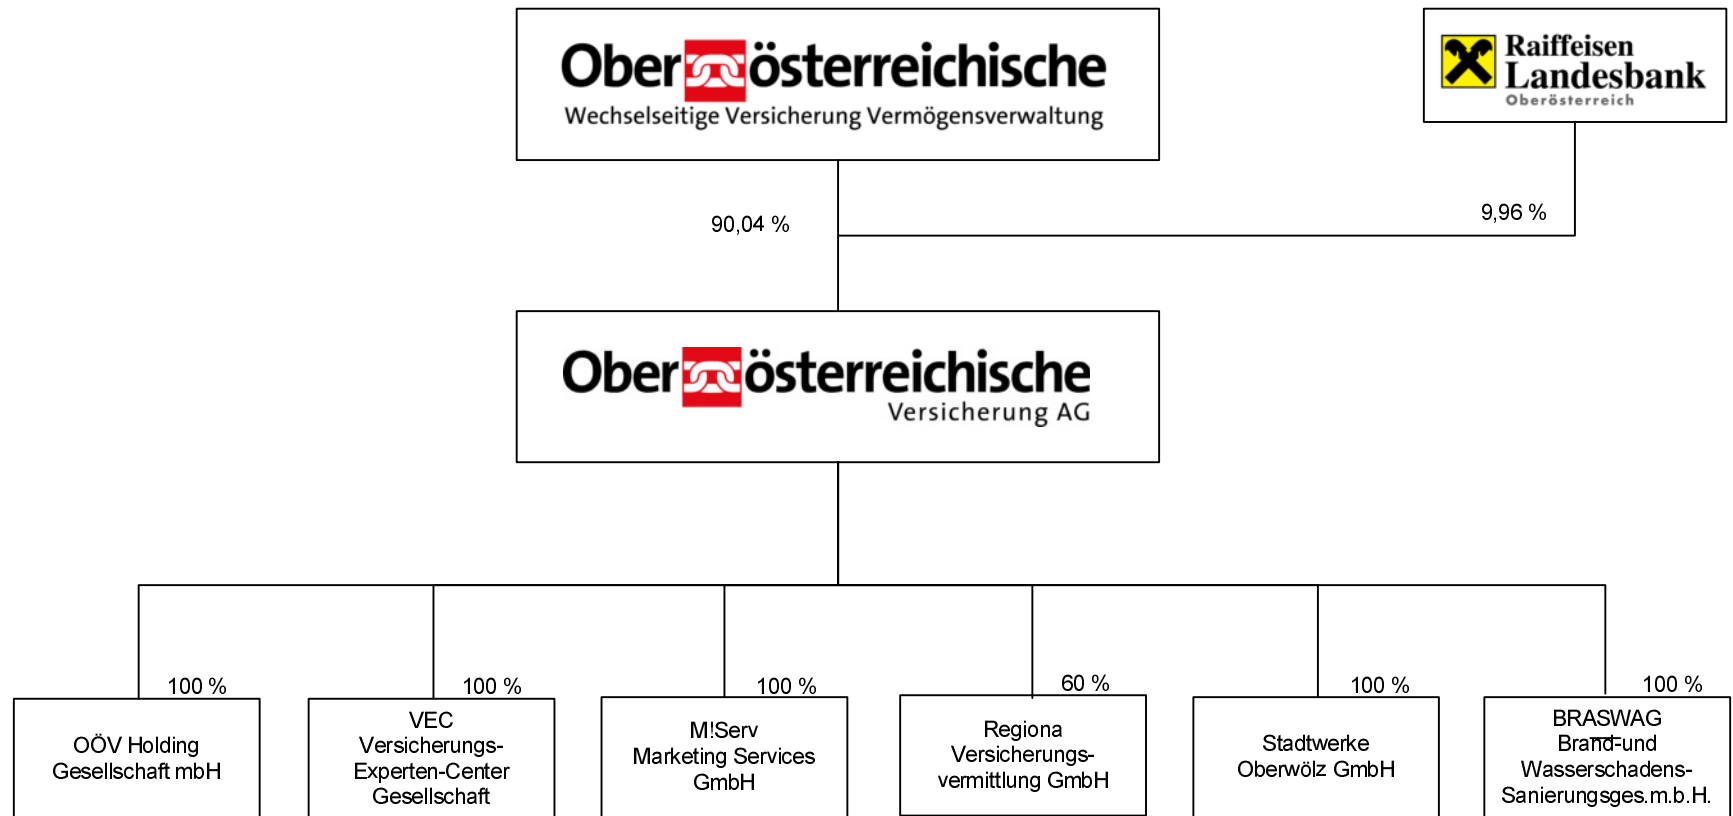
Oberösterreichische
Wechselseitige Versicherung Vermögensverwaltung

Raiffeisen Landesbank Oberösterreich

90,04 %

9,96 %

Oberösterreichische
Versicherung AG

100 %
OÖV Holding Gesellschaft mbH

100 %
VEC Versicherungs-Experten-Center Gesellschaft

100 %
M!Serv Marketing Services GmbH

60 %
Regiona Versicherungsvermittlung GmbH

100 %
Stadtwerke Oberwölz GmbH

100 %
BRASWAG Brand-und Wasserschadens-Sanierungsges.m.b.H.